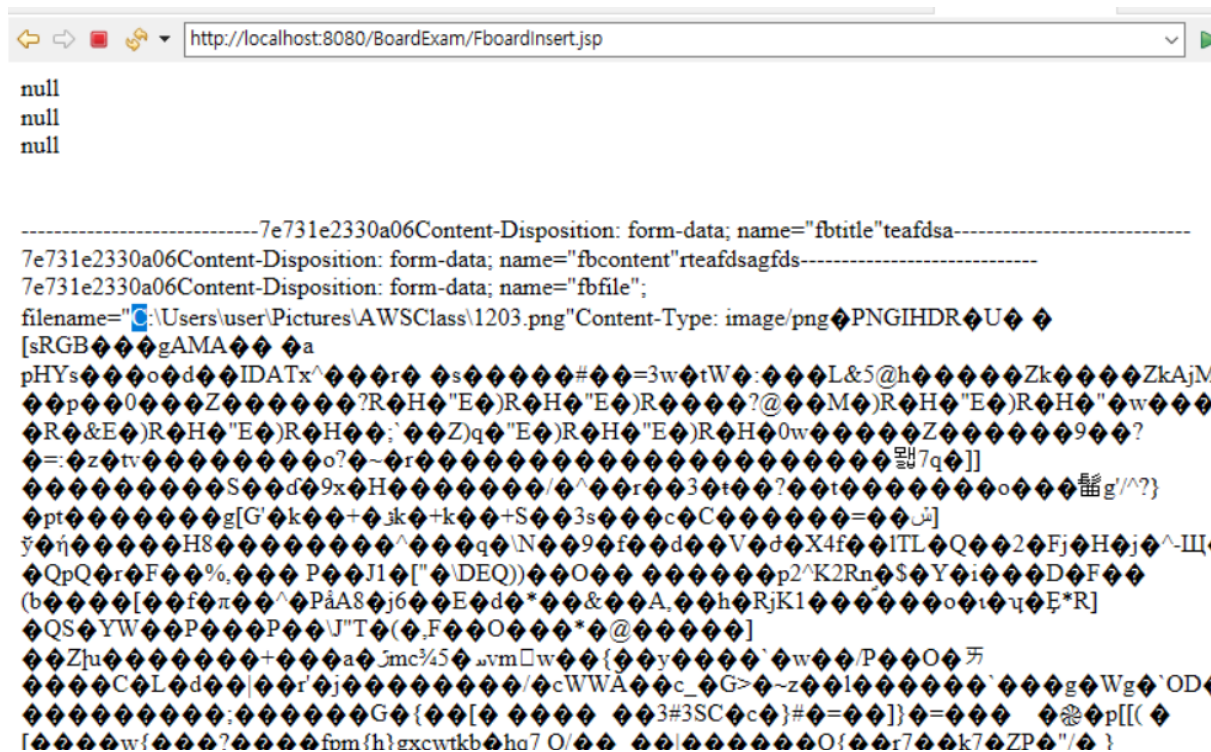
http://localhost:8080/BoardExam/FboardInsert.jsp

null
null
null

-----------------------------7e731e2330a06Content-Disposition: form-data; name="fbtitle"teafdsa-----------------------------7e731e2330a06Content-Disposition: form-data; name="fbcontent"rteafdsagfds-----------------------------7e731e2330a06Content-Disposition: form-data; name="fbfile"; filename="C:\Users\user\Pictures\AWSClass\1203.png"Content-Type: image/png�PNGIHDR�U� �
[sRGB���gAMA�� �a
pHYs���o�d��IDATx^����r� �s������#��=3w�tW�:���L&5@h������Zk�����ZkAjM
��p��0���Z�������?R�H�"E�)R�H�"E�)R�����?@���M�)R�H�"E�)R�H�"�w���
�R�&E�)R�H�"E�)R�H��;`��Z)q�"E�)R�H�"E�)R�H�0w������Z�������9��?
�=:�z�tv����������o?�~�r��������������������������7q�]]
����������S��d�9x�H���������/�^��r��3�t��?��t����������o����g'/^?}
�pt��������g[G'�k��+�k�+k��+S��3s����c�C�������=��]
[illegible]
�QpQ�r�F��%,��� P��J1�["�\DEQ))��O�� ������p2^K2Rn�$�Y�i���D�F��
(b����[��f�π��^�PåA8�j6��E�d�*��&��A,��h�RjK1�����������o�ι�ч�Ę*R]
�QS�YW��P���P��\J"T�(�,F��O����*�@������]
��Zıu��������+���a�mc¾5�„vm□w��{��y����`�w��/P��O�
����C�L�d��|��r'�j����������/�cWWA��c_�G>�~z��l�������`����g�Wg�`OD
����������;������G�{��[� ����  ��3#3SC�c�}#�=��]}�=���   ��p[[( �
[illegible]